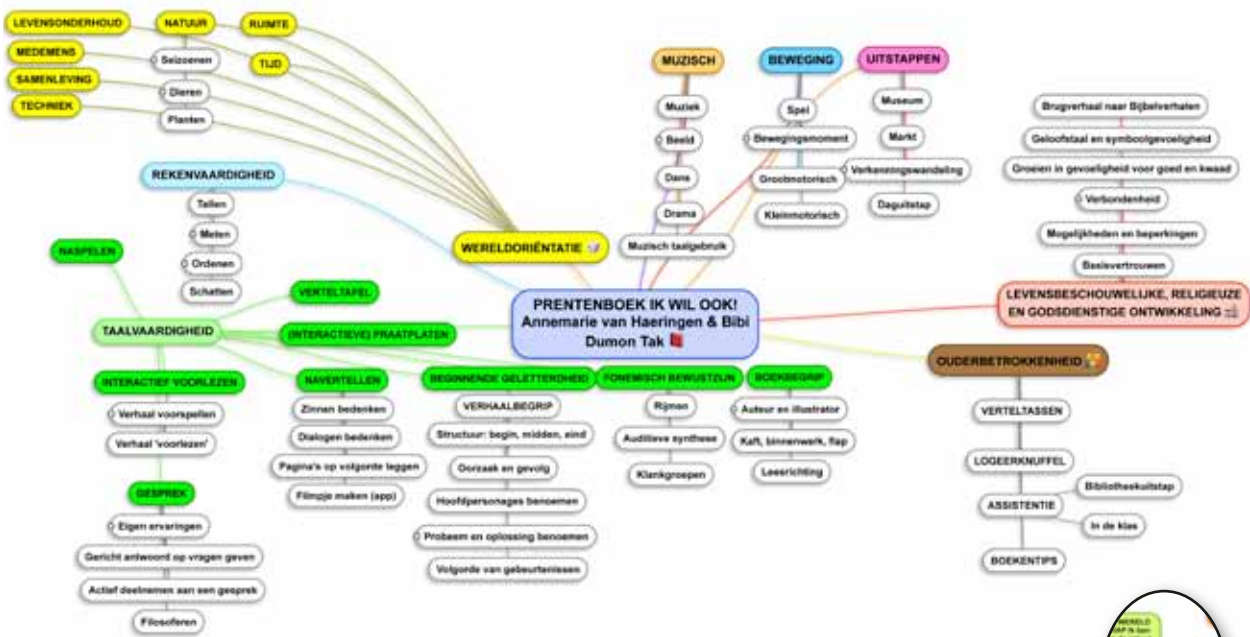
PRENTENBOEK IK WIL OOK!
Annemarie van Haeringen & Bibi Dumon Tak

WERELDORIËNTATIE
LEVENSONDERHOUD
NATUUR
RUIMTE
MEDEMENS
Seizoenen
TIJD
SAMENLEVING
Dieren
TECHNIEK
Planten

REKENVAARDIGHEID
Tellen
Meten
Ordenen
Schatten

MUZISCH
Muziek
Beeld
Dans
Drama
Muzisch taalgebruik

BEWEGING
Spel
Bewegingsmoment
Grootmotorisch
Kleinmotorisch

UITSTAPPEN
Museum
Markt
Verkenningswandeling
Daguitstap

LEVENSBESCHOUWELIJKE, RELIGIEUZE EN GODSDIENSTIGE ONTWIKKELING
Brugverhaal naar Bijbelverhalen
Geloofstaal en symboolgevoeligheid
Groeien in gevoeligheid voor goed en kwaad
Verbondenheid
Mogelijkheden en beperkingen
Basisvertrouwen

OUDERBETROKKENHEID
VERTELTASSEN
LOGEERKNUFFEL
ASSISTENTIE
Bibliotheekuitstap
In de klas
BOEKENTIPS

TAALVAARDIGHEID
NASPELEN
VERTELTAFEL
(INTERACTIEVE) PRAATPLATEN
INTERACTIEF VOORLEZEN
Verhaal voorspellen
Verhaal 'voorlezen'
GESPREK
Eigen ervaringen
Gericht antwoord op vragen geven
Actief deelnemen aan een gesprek
Filosoferen
NAVERTELLEN
Zinnen bedenken
Dialogen bedenken
Pagina's op volgorde leggen
Filmpje maken (app)
BEGINNENDE GELETTERDHEID
VERHAALBEGRIP
Structuur: begin, midden, eind
Oorzaak en gevolg
Hoofdpersonages benoemen
Probeem en oplossing benoemen
Volgorde van gebeurtenissen
FONEMISCH BEWUSTZIJN
Rijmen
Auditieve synthese
Klankgroepen
BOEKBEGRIP
Auteur en illustrator
Kaft, binnenwerk, flap
Leesrichting

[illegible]